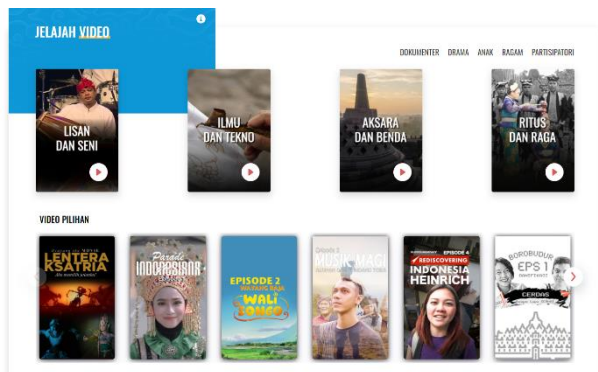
JELAJAH VIDEO

DOKUMENTER DRAMA ANAK RAGAM PARTISIPATORI

LISAN DAN SENI

ILMU DAN TEKNO

AKSARA DAN BENDA

RITUS DAN RAGA

VIDEO PILIHAN

LENTERA KSATRIA

Parade INDONESIANA

EPISODE 2 WALI SONGO

MUSIK MAGI

EPISODE 4 REDISCOVERING INDONESIA HEINRICH

BOROBUDUR EPS 1 CERDAS